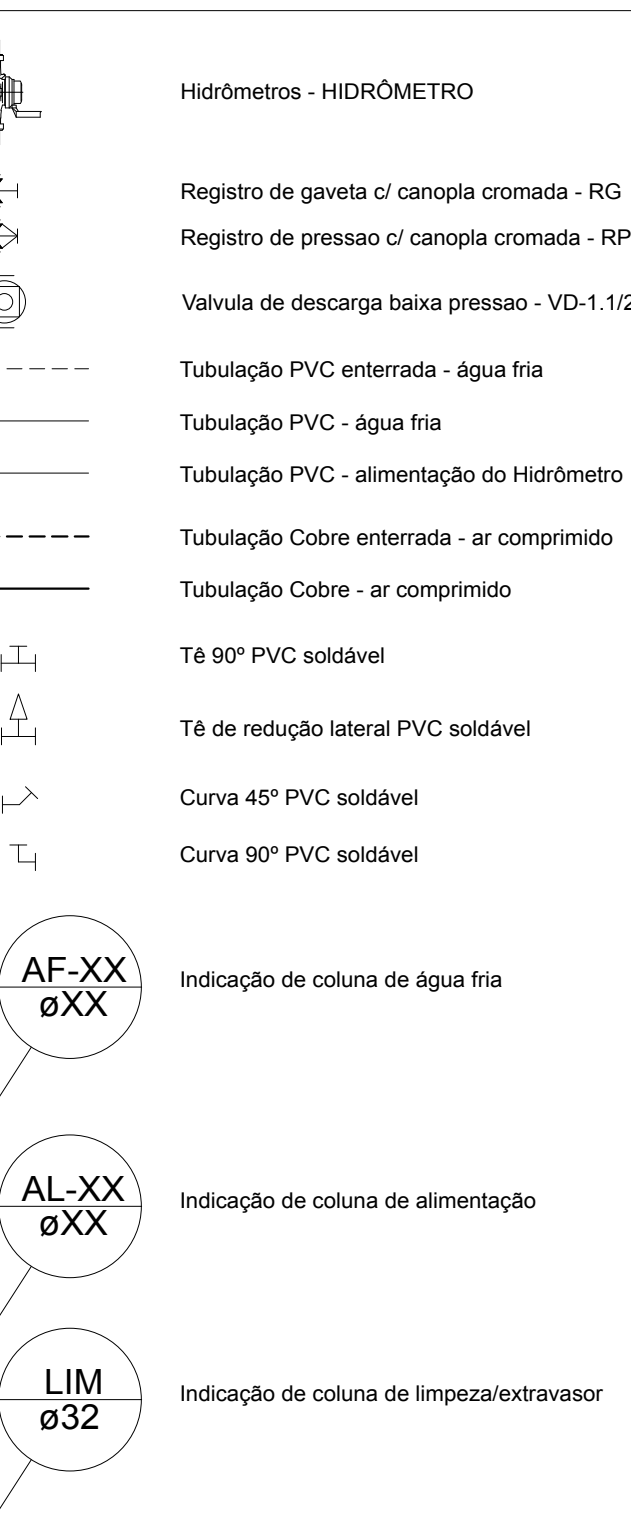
Hidrômetros - HIDRÔMETRO

Registro de gaveta c/ canopla cromada - RG

Registro de pressao c/ canopla cromada - RP

Valvula de descarga baixa pressao - VD-1.1/2

Tubulação PVC enterrada - água fria

Tubulação PVC - água fria

Tubulação PVC - alimentação do Hidrômetro

Tubulação Cobre enterrada - ar comprimido

Tubulação Cobre - ar comprimido

Tê 90º PVC soldável

Tê de redução lateral PVC soldável

Curva 45º PVC soldável

Curva 90º PVC soldável

AF-XX
øXX

Indicação de coluna de água fria

AL-XX
øXX

Indicação de coluna de alimentação

LIM
ø32

Indicação de coluna de limpeza/extravasor